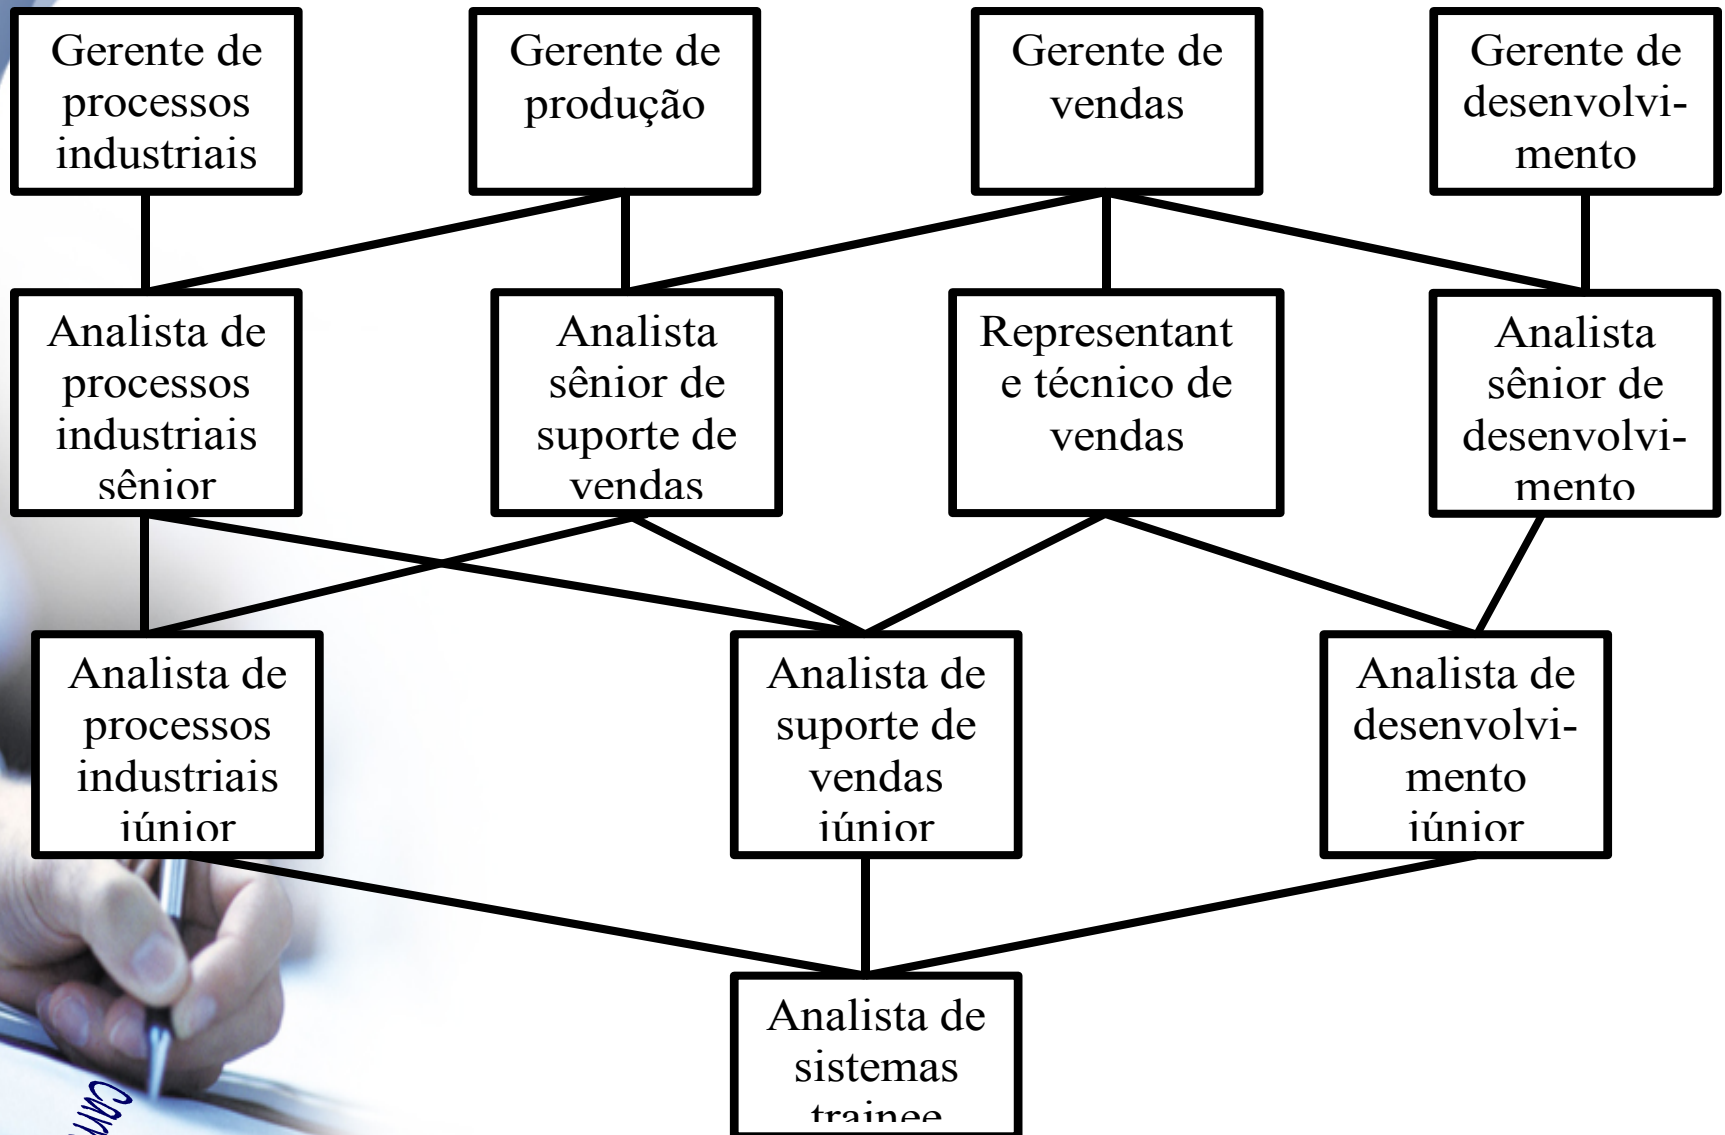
Gerente de processos industriais

Gerente de produção

Gerente de vendas

Gerente de desenvolvimento

Analista de processos industriais sênior

Analista sênior de suporte de vendas

Representant e técnico de vendas

Analista sênior de desenvolvimento

Analista de processos industriais júnior

Analista de suporte de vendas júnior

Analista de desenvolvimento júnior

Analista de sistemas trainee

Car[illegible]